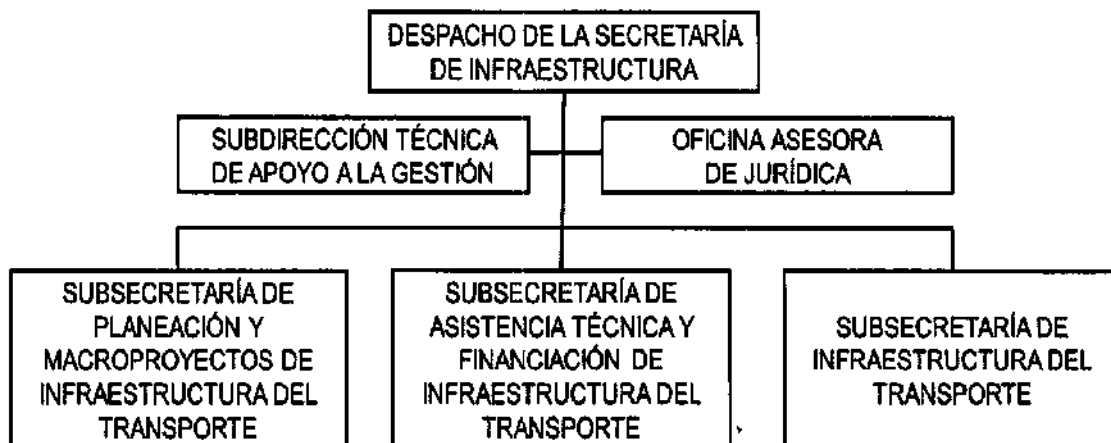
DESPACHO DE LA SECRETARÍA DE INFRAESTRUCTURA

SUBDIRECCIÓN TÉCNICA DE APOYO A LA GESTIÓN

OFICINA ASESORA DE JURÍDICA

SUBSECRETARÍA DE PLANEACIÓN Y MACROPROYECTOS DE INFRAESTRUCTURA DEL TRANSPORTE

SUBSECRETARÍA DE ASISTENCIA TÉCNICA Y FINANCIACIÓN DE INFRAESTRUCTURA DEL TRANSPORTE

SUBSECRETARÍA DE INFRAESTRUCTURA DEL TRANSPORTE